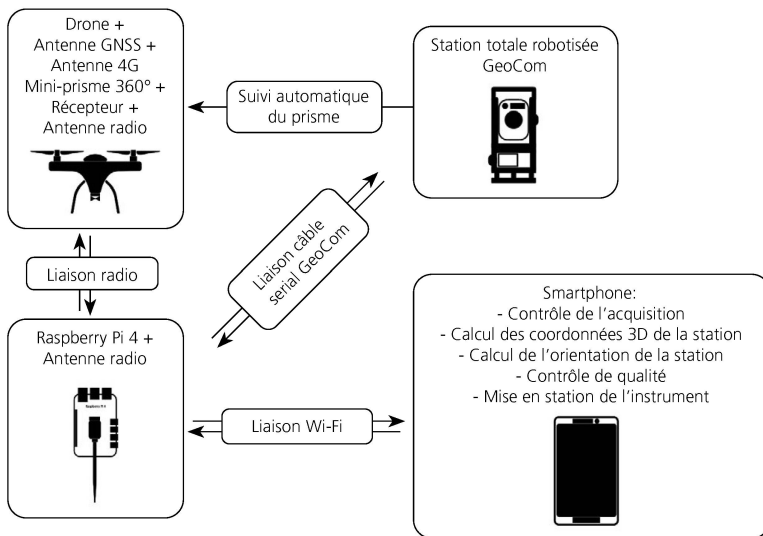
Drone +
Antenne GNSS +
Antenne 4G
Mini-prisme 360° +
Récepteur +
Antenne radio

Suivi automatique du prisme

Station totale robotisée
GeoCom

Liaison radio

Liaison câble serial GeoCom

Raspberry Pi 4 +
Antenne radio

Liaison Wi-Fi

Smartphone:
- Contrôle de l'acquisition
- Calcul des coordonnées 3D de la station
- Calcul de l'orientation de la station
- Contrôle de qualité
- Mise en station de l'instrument